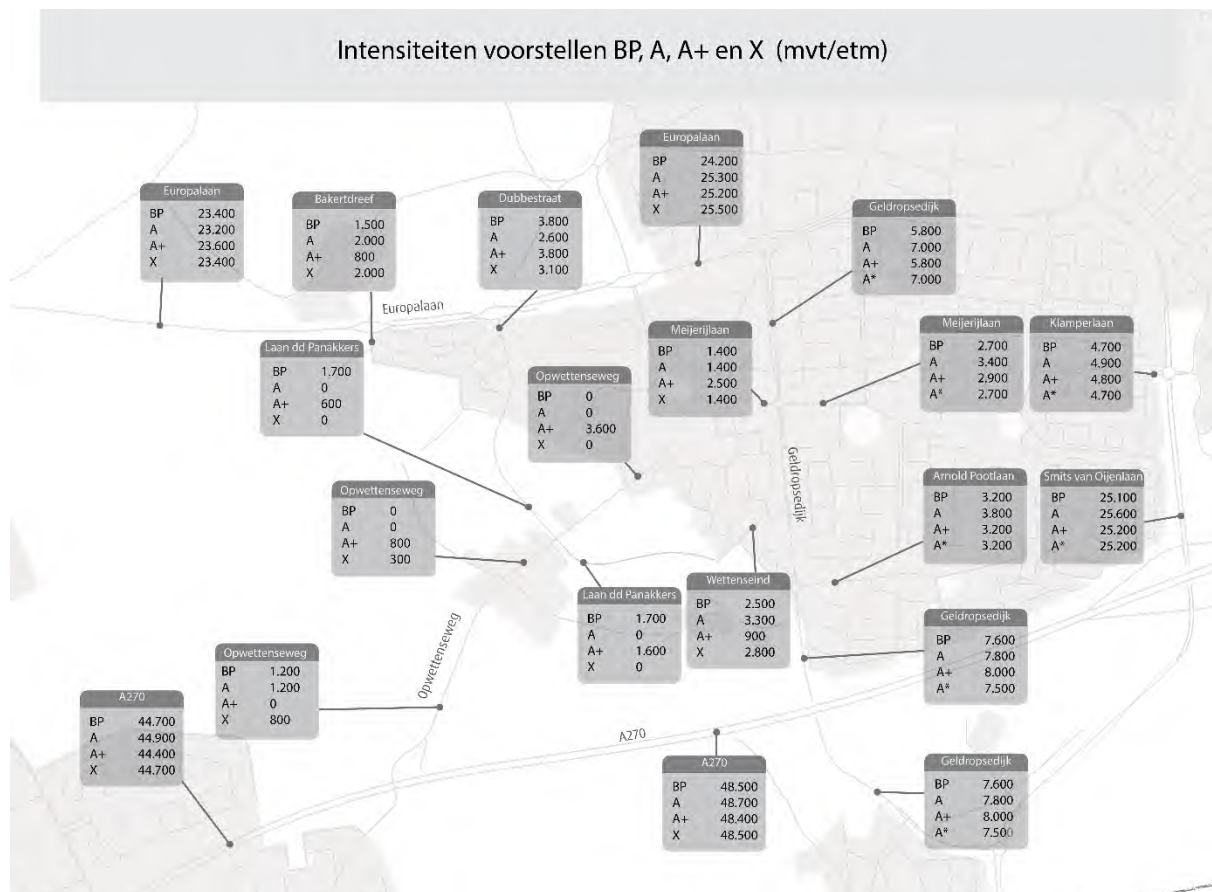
Intensiteiten voorstellen BP, A, A+ en X (mvt/etm)

Europalaan
BP 23.400
A 23.200
A+ 23.600
X 23.400

Bakertdreef
BP 1.500
A 2.000
A+ 800
X 2.000

Dubbestraat
BP 3.800
A 2.600
A+ 3.800
X 3.100

Europalaan
BP 24.200
A 25.300
A+ 25.200
X 25.500

Geldropsedijk
BP 5.800
A 7.000
A+ 5.800
A* 7.000

Europalaan

Laan dd Panakkers
BP 1.700
A 0
A+ 600
X 0

Opwettenseweg
BP 0
A 0
A+ 3.600
X 0

Meijerijlaan
BP 1.400
A 1.400
A+ 2.500
X 1.400

Meijerijlaan
BP 2.700
A 3.400
A+ 2.900
A* 2.700

Klamperlaan
BP 4.700
A 4.900
A+ 4.800
A* 4.700

Geldropsedijk

Opwettenseweg
BP 0
A 0
A+ 800
X 300

Arnold Pootlaan
BP 3.200
A 3.800
A+ 3.200
A* 3.200

Smits van Oijenlaan
BP 25.100
A 25.600
A+ 25.200
A* 25.200

Laan dd Panakkers
BP 1.700
A 0
A+ 1.600
X 0

Wettenseind
BP 2.500
A 3.300
A+ 900
X 2.800

Geldropsedijk
BP 7.600
A 7.800
A+ 8.000
A* 7.500

Opwettenseweg
BP 1.200
A 1.200
A+ 0
X 800

Opwettenseweg

A270
BP 44.700
A 44.900
A+ 44.400
X 44.700

A270

A270
BP 48.500
A 48.700
A+ 48.400
X 48.500

Geldropsedijk
BP 7.600
A 7.800
A+ 8.000
A* 7.500